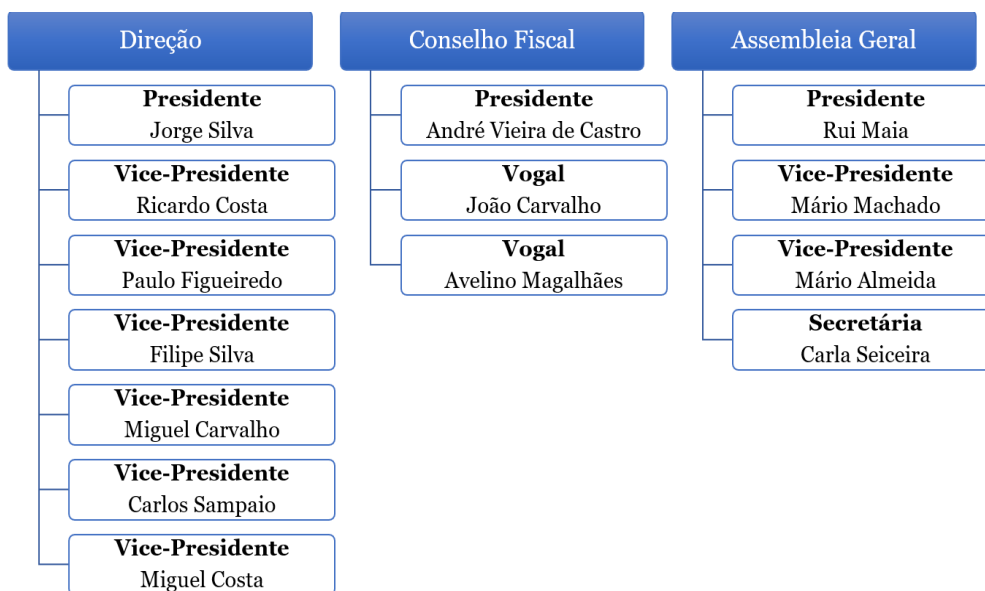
Direção

Presidente
Jorge Silva

Vice-Presidente
Ricardo Costa

Vice-Presidente
Paulo Figueiredo

Vice-Presidente
Filipe Silva

Vice-Presidente
Miguel Carvalho

Vice-Presidente
Carlos Sampaio

Vice-Presidente
Miguel Costa

Conselho Fiscal

Presidente
André Vieira de Castro

Vogal
João Carvalho

Vogal
Avelino Magalhães

Assembleia Geral

Presidente
Rui Maia

Vice-Presidente
Mário Machado

Vice-Presidente
Mário Almeida

Secretária
Carla Seiceira